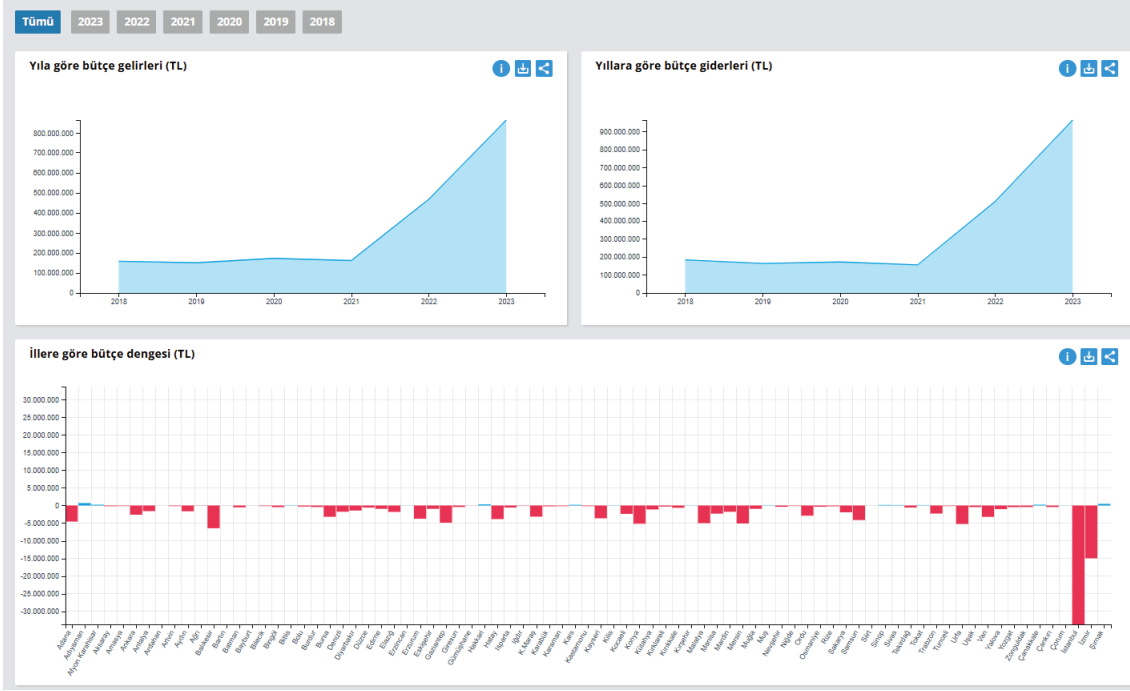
Tümü 2023 2022 2021 2020 2019 2018

Yıla göre bütçe gelirleri (TL)

800.000.000
700.000.000
600.000.000
500.000.000
400.000.000
300.000.000
200.000.000
100.000.000
0

2018 2019 2020 2021 2022 2023

Yıllara göre bütçe giderleri (TL)

900.000.000
800.000.000
700.000.000
600.000.000
500.000.000
400.000.000
300.000.000
200.000.000
100.000.000
0

2018 2019 2020 2021 2022 2023

İllere göre bütçe dengesi (TL)

30.000.000
25.000.000
20.000.000
15.000.000
10.000.000
5.000.000
0
-5.000.000
-10.000.000
-15.000.000
-20.000.000
-25.000.000
-30.000.000

Adana Adıyaman Afyon Karahisar Aksaray Amasya Ankara Antalya Ardahan Artvin Aydın Ağrı Balıkesir Bartın Batman Bayburt Bilecik Bingöl Bitlis Bolu Burdur Bursa Denizli Diyarbakır Düzce Edirne Elazığ Erzincan Erzurum Eskişehir Gaziantep Giresun Gümüşhane Hakkari Hatay Isparta Iğdır K.Maraş Karabük Karaman Kars Kastamonu Kayseri Kilis Kocaeli Konya Kütahya Kırklareli Kırıkkale Kırşehir Malatya Manisa Mardin Mersin Muğla Muş Nevşehir Niğde Ordu Osmaniye Rize Sakarya Samsun Siirt Sinop Sivas Tekirdağ Tokat Trabzon Tunceli Urfa Uşak Van Yalova Yozgat Zonguldak Çanakkale Çankırı Çorum İstanbul İzmir Şırnak